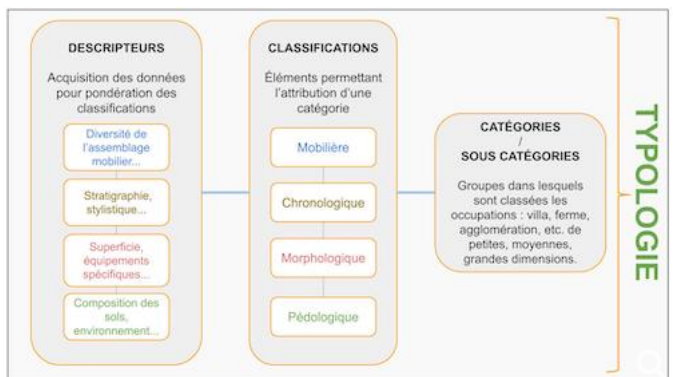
DESCRIPTEURS

Acquisition des données pour pondération des classifications

Diversité de l'assemblage mobilier...

Stratigraphie, stylistique...

Superficie, équipements spécifiques...

Composition des sols, environnement...

CLASSIFICATIONS

Éléments permettant l'attribution d'une catégorie

Mobilière

Chronologique

Morphologique

Pédologique

CATÉGORIES / SOUS CATÉGORIES

Groupes dans lesquels sont classées les occupations : villa, ferme, agglomération, etc. de petites, moyennes, grandes dimensions.

TYPOLOGIE